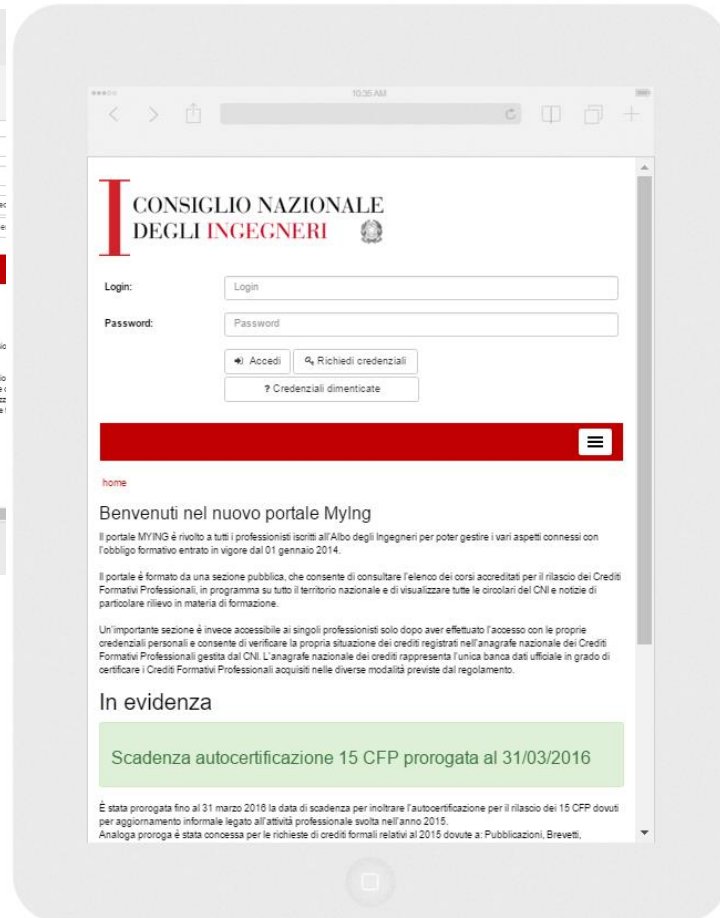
10:35 AM

CONSIGLIO NAZIONALE
DEGLI INGEGNERI

Login: Login

Password: Password

Accedi Richiedi credenziali

? Credenziali dimenticate

home

Benvenuti nel nuovo portale MyIng

Il portale MYING è rivolto a tutti i professionisti iscritti all'Albo degli Ingegneri per poter gestire i vari aspetti connessi con l'obbligo formativo entrato in vigore dal 01 gennaio 2014.

Il portale è formato da una sezione pubblica, che consente di consultare l'elenco dei corsi accreditati per il rilascio dei Crediti Formativi Professionali, in programma su tutto il territorio nazionale e di visualizzare tutte le circolari del CNI e notizie di particolare rilievo in materia di formazione.

Un'importante sezione è invece accessibile ai singoli professionisti solo dopo aver effettuato l'accesso con le proprie credenziali personali e consente di verificare la propria situazione dei crediti registrati nell'anagrafe nazionale dei Crediti Formativi Professionali gestita dal CNI. L'anagrafe nazionale dei crediti rappresenta l'unica banca dati ufficiale in grado di certificare i Crediti Formativi Professionali acquisiti nelle diverse modalità previste dal regolamento.

In evidenza

Scadenza autocertificazione 15 CFP prorogata al 31/03/2016

È stata prorogata fino al 31 marzo 2016 la data di scadenza per inoltrare l'autocertificazione per il rilascio dei 15 CFP dovuti per aggiornamento informale legato all'attività professionale svolta nell'anno 2015.
Analoga proroga è stata concessa per le richieste di crediti formali relativi al 2015 dovute a: Pubblicazioni, Brevetti,